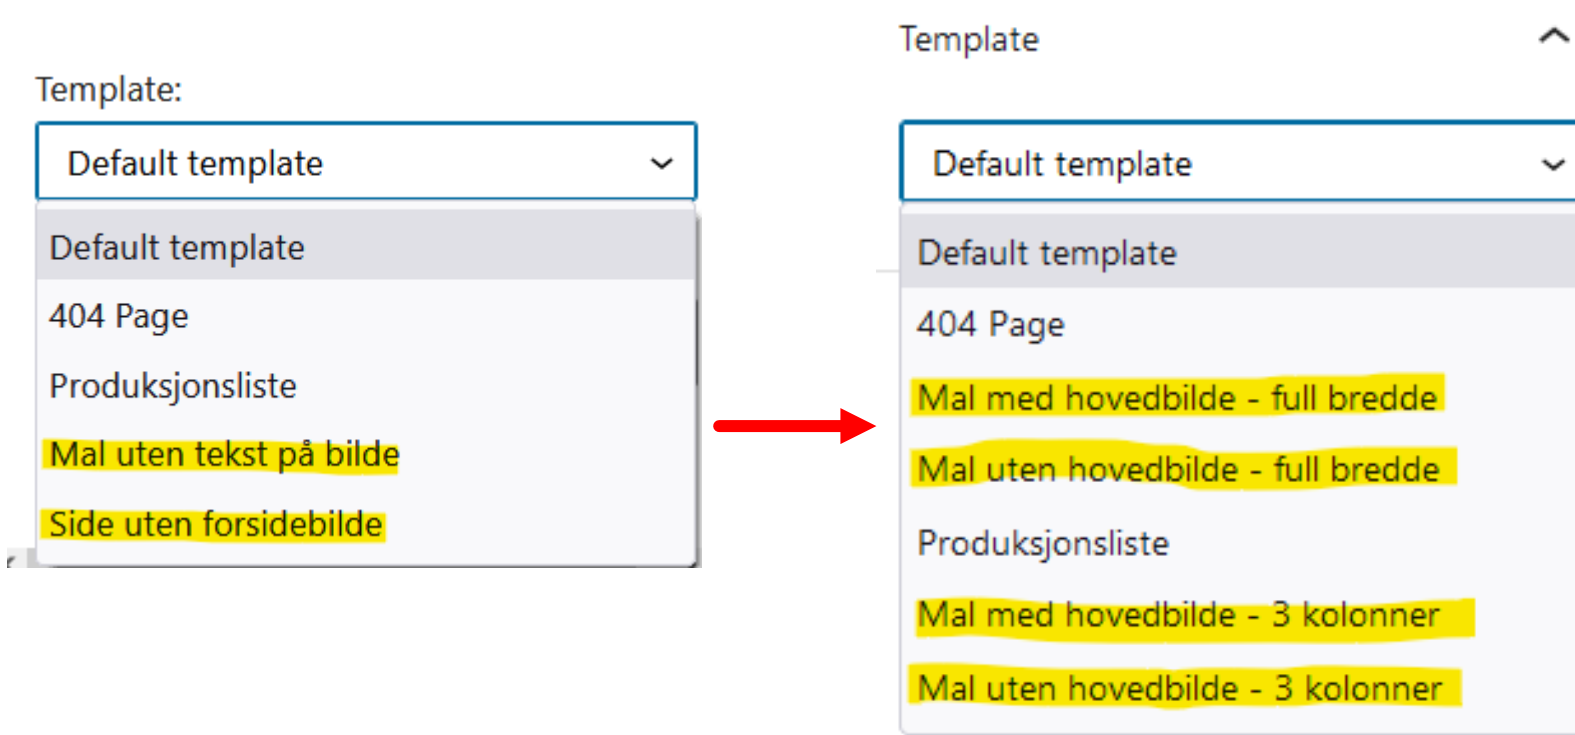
Template:

Default template

Default template
404 Page
Produksjonsliste
Mal uten tekst på bilde
Side uten forsidebilde

Template

Default template

Default template
404 Page
Mal med hovedbilde - full bredde
Mal uten hovedbilde - full bredde
Produksjonsliste
Mal med hovedbilde - 3 kolonner
Mal uten hovedbilde - 3 kolonner